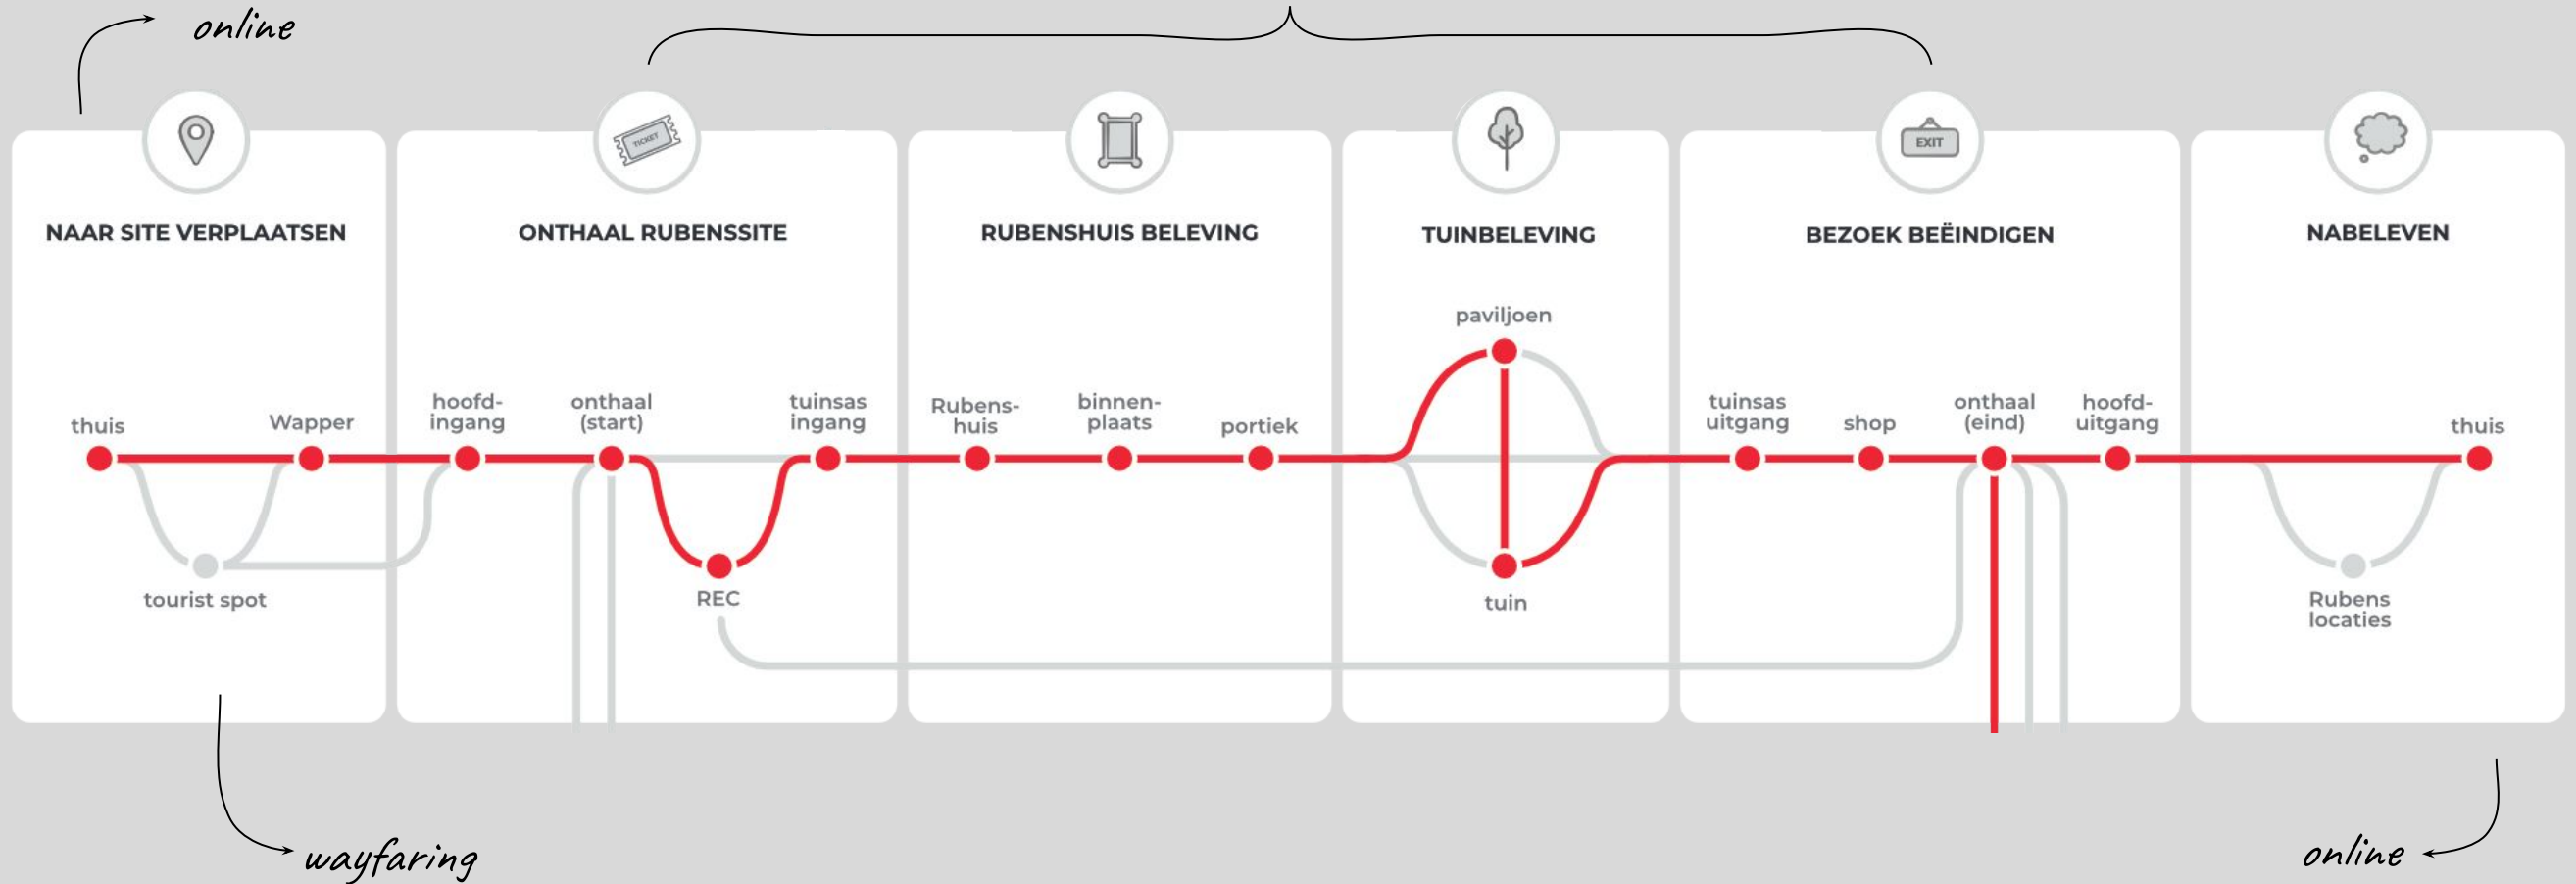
online

TICKET

EXIT

NAAR SITE VERPLAATSEN

thuis

Wapper

tourist spot

ONTHAAL RUBENSSITE

hoofdingang

onthaal (start)

tuinsas ingang

REC

RUBENSHUIS BELEVING

Rubenshuis

binnenplaats

portiek

TUINBELEVING

paviljoen

tuin

BEZOEK BEËINDIGEN

tuinsas uitgang

shop

onthaal (eind)

hoofduitgang

NABELEVEN

thuis

Rubens locaties

wayfaring

online